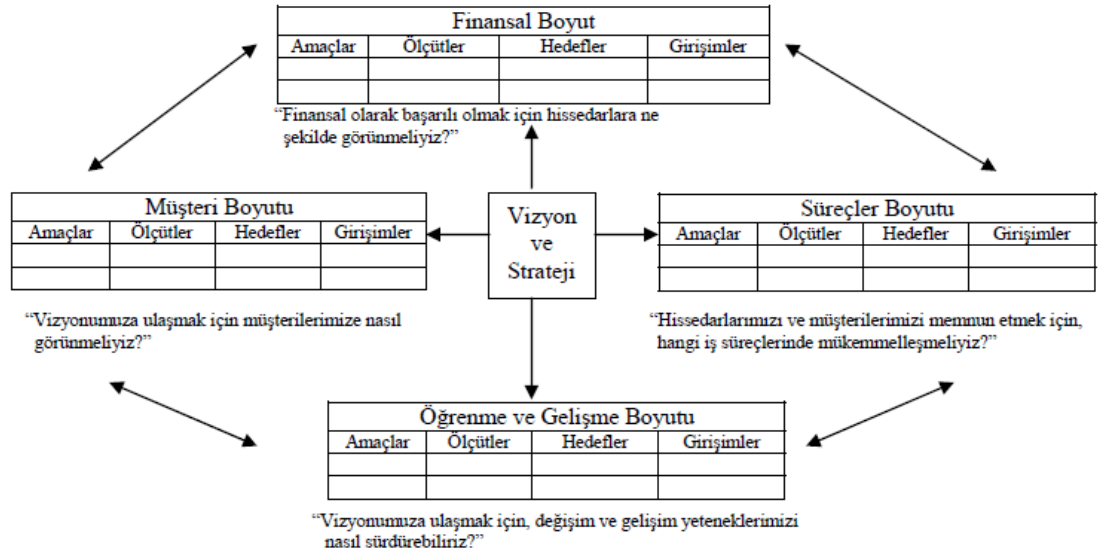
Finansal Boyut

| Amaçlar | Ölçütler | Hedefler | Girişimler |
|---|---|---|---|
| | | | |
| | | | |

"Finansal olarak başarılı olmak için hissedarlara ne şekilde görünmeliyiz?"

Müşteri Boyutu

| Amaçlar | Ölçütler | Hedefler | Girişimler |
|---|---|---|---|
| | | | |
| | | | |

Vizyon ve Strateji

Süreçler Boyutu

| Amaçlar | Ölçütler | Hedefler | Girişimler |
|---|---|---|---|
| | | | |
| | | | |

"Vizyonumuza ulaşmak için müşterilerimize nasıl görünmeliyiz?"

"Hissedarlarımızı ve müşterilerimizi memnun etmek için, hangi iş süreçlerinde mükemmelleşmeliyiz?"

Öğrenme ve Gelişme Boyutu

| Amaçlar | Ölçütler | Hedefler | Girişimler |
|---|---|---|---|
| | | | |
| | | | |

"Vizyonumuza ulaşmak için, değişim ve gelişim yeteneklerimizi nasıl sürdürebiliriz?"